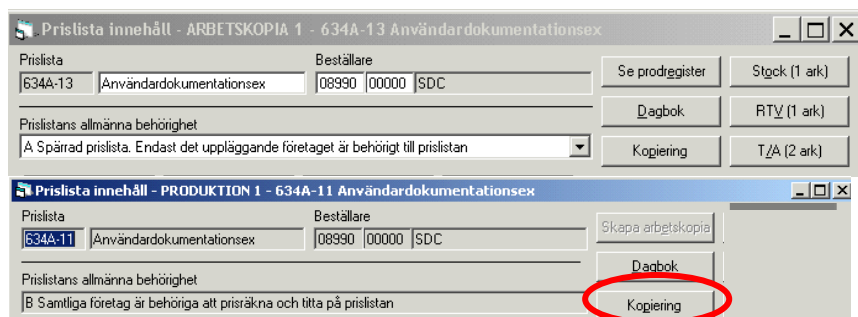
Prislista innehåll - ARBETSKOPIA 1 - 634A-13 Användardokumentationsex

Prislista
634A-13 Användardokumentationsex

Beställare
08990 00000 SDC

Se prodregister
Stock (1 ark)
Dagbok
RTV (1 ark)
Kopiering
T/A (2 ark)

Prislistans allmänna behörighet
A Spärrad prislista. Endast det uppläggande företaget är behörigt till prislistan

Prislista innehåll - PRODUKTION 1 - 634A-11 Användardokumentationsex

Prislista
634A-11 Användardokumentationsex

Beställare
08990 00000 SDC

Skapa arbetskopia
Dagbok
Kopiering

Prislistans allmänna behörighet
B Samtliga företag är behöriga att prisräkna och titta på prislistan